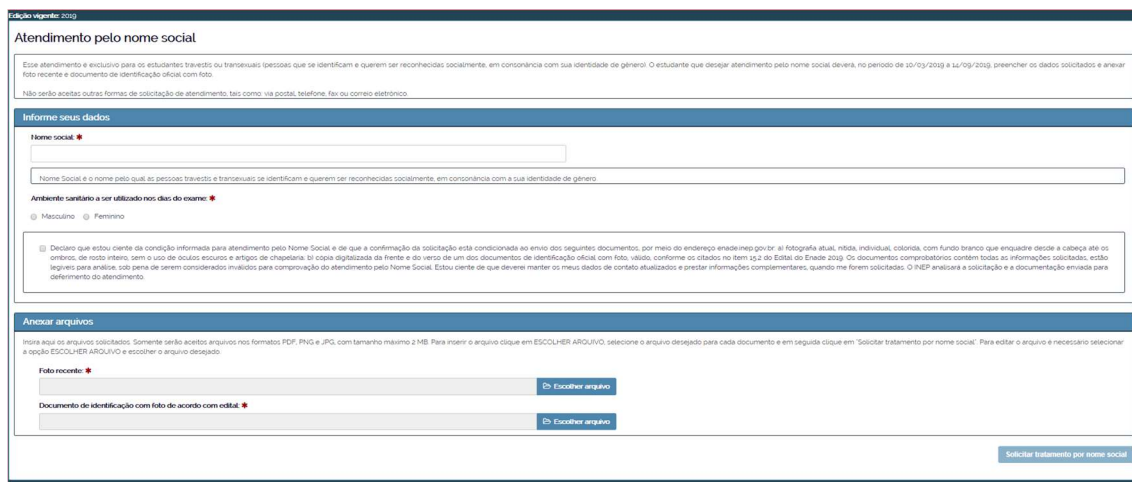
Edição vigente: 2019

Atendimento pelo nome social

Esse atendimento é exclusivo para os estudantes travestis ou transexuais (pessoas que se identificam e querem ser reconhecidas socialmente, em consonância com sua identidade de gênero). O estudante que desejar atendimento pelo nome social deverá, no período de 10/03/2019 a 14/09/2019, preencher os dados solicitados e anexar foto recente e documento de identificação oficial com foto.

Não serão aceitas outras formas de solicitação de atendimento, tais como: via postal, telefone, fax ou correio eletrônico.

Informe seus dados

Nome social: *

Nome Social é o nome pelo qual as pessoas travestis e transexuais se identificam e querem ser reconhecidas socialmente, em consonância com a sua identidade de gênero

Ambiente sanitário a ser utilizado nos dias do exame: *

Masculino Feminino

Declaro que estou ciente da condição informada para atendimento pelo Nome Social e de que a confirmação da solicitação está condicionada ao envio dos seguintes documentos, por meio do endereço enade.inep.gov.br: a) fotografia atual, nítida, individual, colorida, com fundo branco que enquadre desde a cabeça até os ombros, de rosto inteiro, sem o uso de óculos escuros e artigos de chapelaria; b) cópia digitalizada da frente e do verso de um dos documentos de identificação oficial com foto, válido, conforme os citados no item 15.2 do Edital do Enade 2019. Os documentos comprobatórios contêm todas as informações solicitadas, estão legíveis para análise, sob pena de serem considerados inválidos para comprovação do atendimento pelo Nome Social. Estou ciente de que deverei manter os meus dados de contato atualizados e prestar informações complementares, quando me forem solicitadas. O INEP analisará a solicitação e a documentação enviada para deferimento do atendimento.

Anexar arquivos

Insira aqui os arquivos solicitados. Somente serão aceitos arquivos nos formatos PDF, PNG e JPG, com tamanho máximo 2 MB. Para inserir o arquivo clique em ESCOLHER ARQUIVO, selecione o arquivo desejado para cada documento e em seguida clique em "Solicitar tratamento por nome social". Para editar o arquivo é necessário selecionar a opção ESCOLHER ARQUIVO e escolher o arquivo desejado.

Foto recente: *

Escolher arquivo

Documento de identificação com foto de acordo com edital: *

Escolher arquivo

Solicitar tratamento por nome social